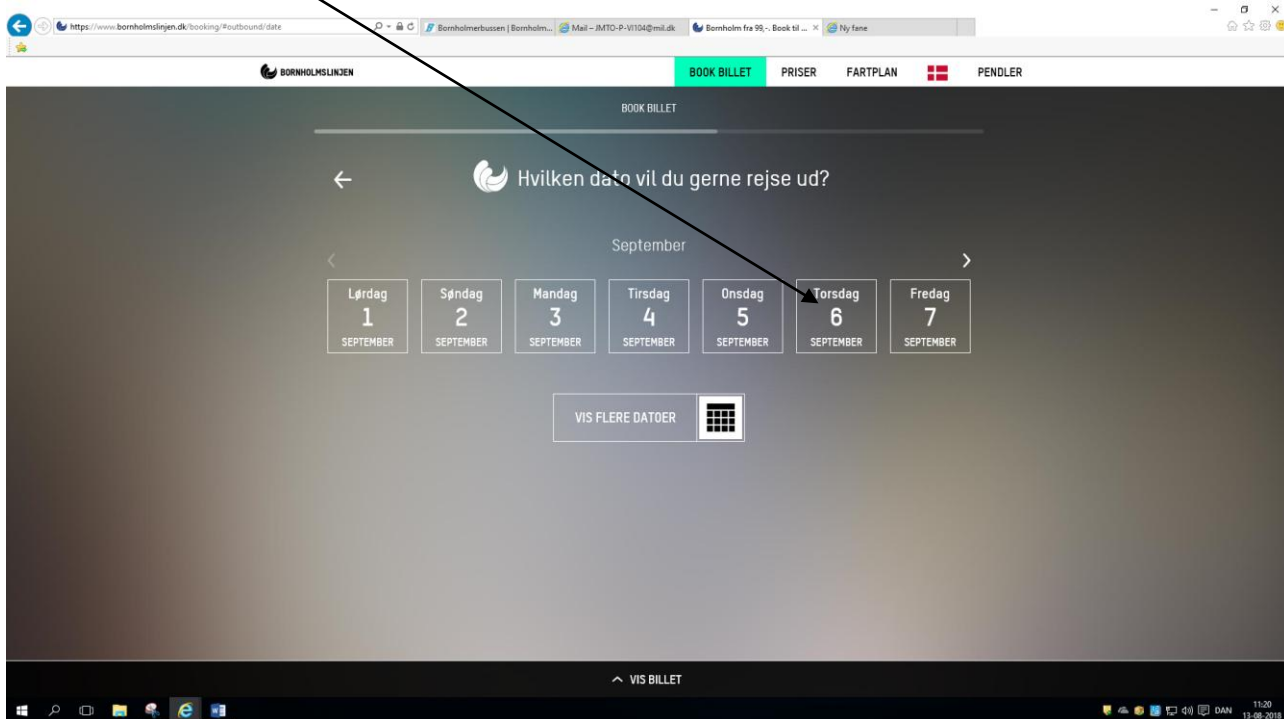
https://www.bornholmslinjen.dk/booking/#outbound/date

Bornholmerbussen | Bornholm...

Mail – JMTO-P-VI104@mil.dk

Bornholm fra 99,-. Book til ...

Ny fane

BORNHOLMSLINJEN

BOOK BILLET

PRISER

FARTPLAN

PENDLER

BOOK BILLET

←

Hvilken dato vil du gerne rejse ud?

September

‹

›

| Lørdag 1 SEPTEMBER | Søndag 2 SEPTEMBER | Mandag 3 SEPTEMBER | Tirsdag 4 SEPTEMBER | Onsdag 5 SEPTEMBER | Torsdag 6 SEPTEMBER | Fredag 7 SEPTEMBER |
|---|---|---|---|---|---|---|

VIS FLERE DATOER

^ VIS BILLET

DAN 11:20 13-08-2018